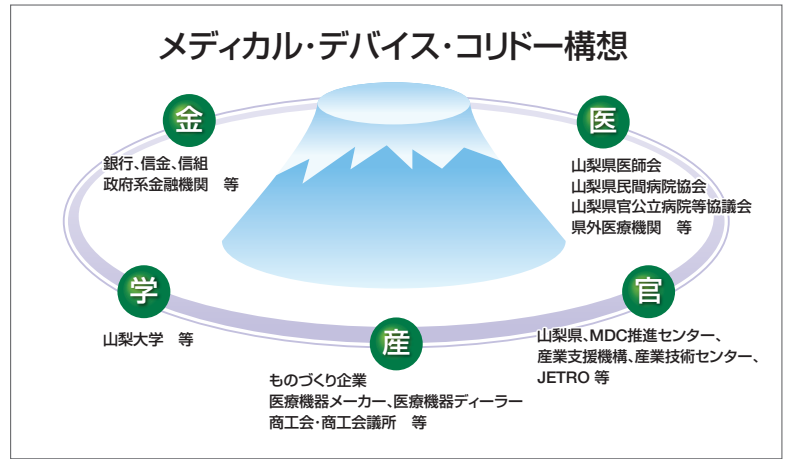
メディカル・デバイス・コリドー構想

金

銀行、信金、信組
政府系金融機関　等

医

山梨県医師会
山梨県民間病院協会
山梨県官公立病院等協議会
県外医療機関　等

学

山梨大学　等

官

山梨県、MDC推進センター、
産業支援機構、産業技術センター、
JETRO 等

産

ものづくり企業
医療機器メーカー、医療機器ディーラー
商工会・商工会議所　等